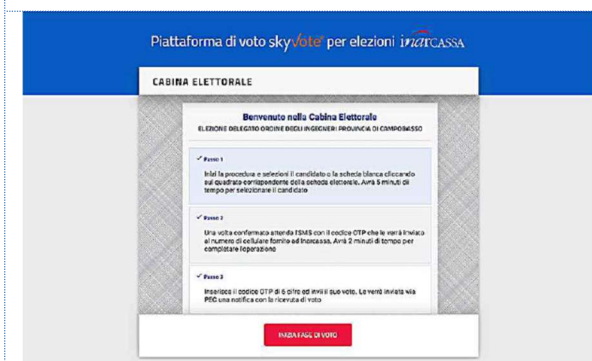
Piattaforma di voto skyVote per elezioni inarCASSA

CABINA ELETTORALE

Benvenuto nella Cabina Elettorale

ELEZIONE DELEGATO ORDINE DEGLI INGEGNERI PROVINCIA DI CAMPOBASSO

✓ Passo 1

Inizi la procedura e selezioni il candidato o la scheda bianca cliccando sul quadrato corrispondente della scheda elettorale. Avrà 5 minuti di tempo per selezionare il candidato

✓ Passo 2

Una volta confermato attenda l'SMS con il codice OTP che le verrà inviato al numero di cellulare fornito ad Inarcassa. Avrà 2 minuti di tempo per completare l'operazione

✓ Passo 3

Inserisca il codice OTP di 6 cifre ed invii il suo voto. Le verrà inviata via PEC una notifica con la ricevuta di voto

INIZIA FASE DI VOTO